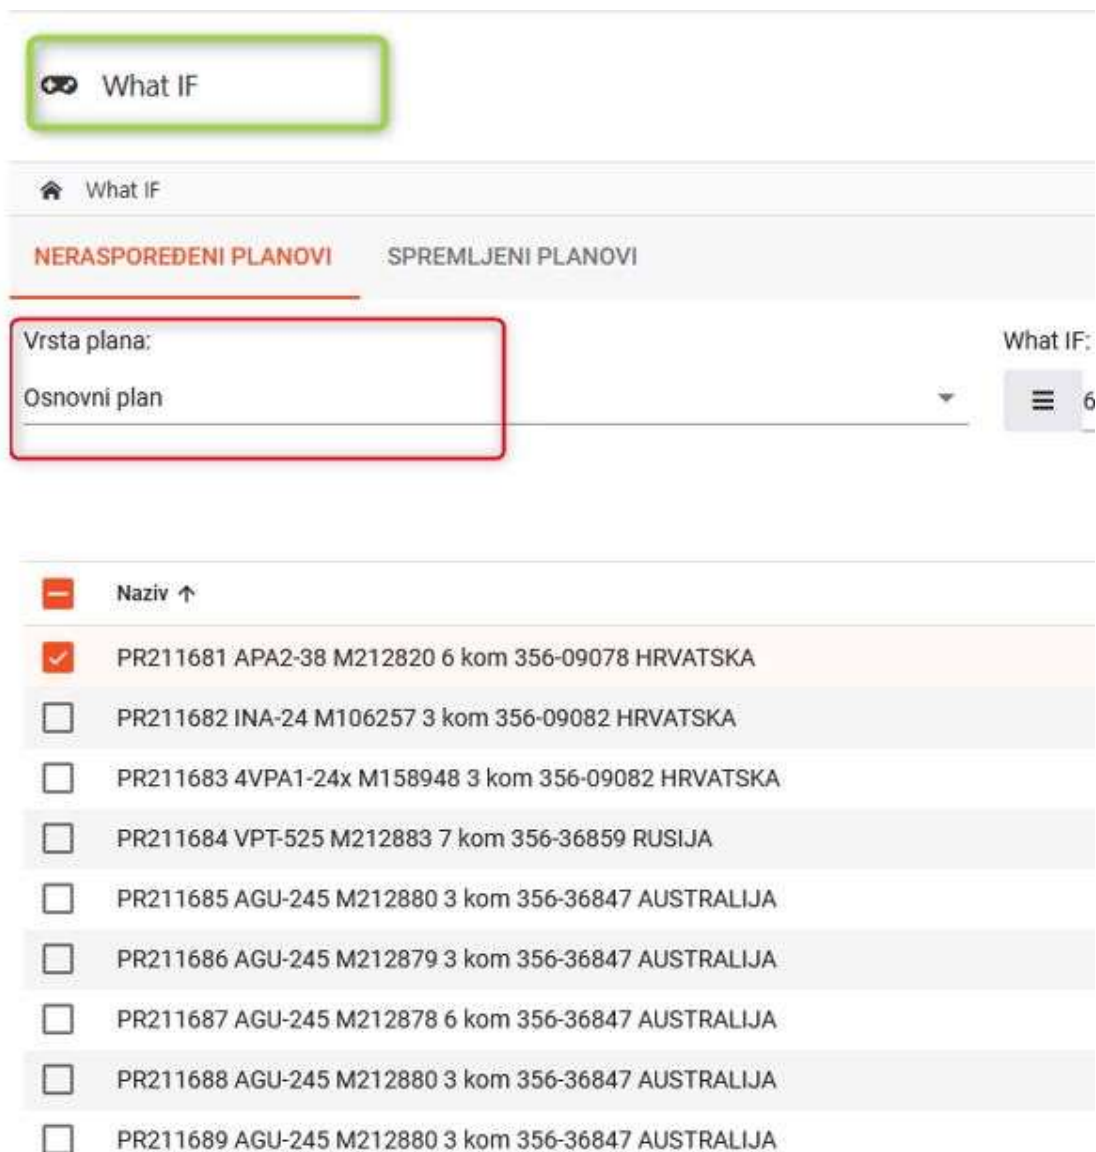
What IF

What IF

NERASPOREĐENI PLANOVI
SPREMLJENI PLANOVI

Vrsta plana:
Osnovni plan

What IF:
6

Naziv ↑
PR211681 APA2-38 M212820 6 kom 356-09078 HRVATSKA
PR211682 INA-24 M106257 3 kom 356-09082 HRVATSKA
PR211683 4VPA1-24x M158948 3 kom 356-09082 HRVATSKA
PR211684 VPT-525 M212883 7 kom 356-36859 RUSIJA
PR211685 AGU-245 M212880 3 kom 356-36847 AUSTRALIJA
PR211686 AGU-245 M212879 3 kom 356-36847 AUSTRALIJA
PR211687 AGU-245 M212878 6 kom 356-36847 AUSTRALIJA
PR211688 AGU-245 M212880 3 kom 356-36847 AUSTRALIJA
PR211689 AGU-245 M212880 3 kom 356-36847 AUSTRALIJA